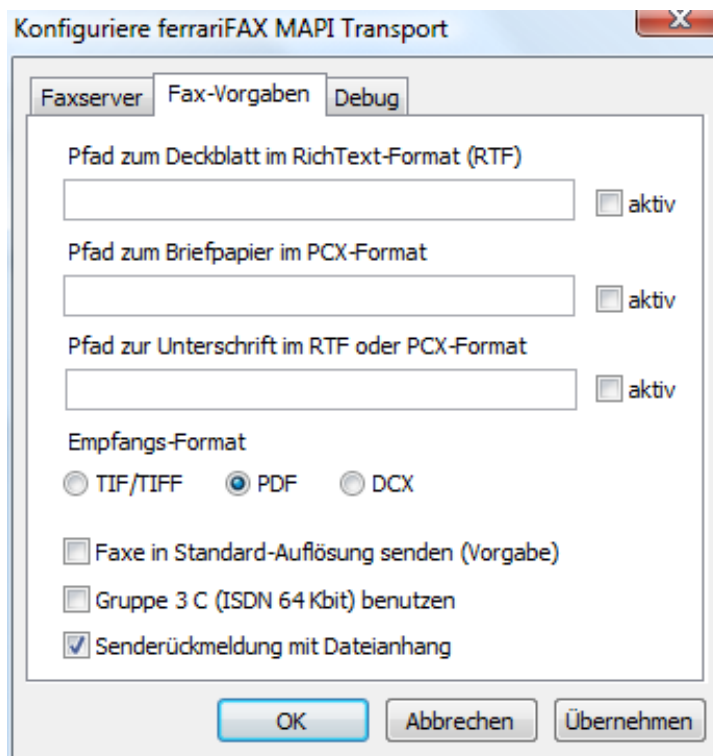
Konfiguriere ferrariFAX MAPI Transport

X

Faxserver Fax-Vorgaben Debug

Pfad zum Deckblatt im RichText-Format (RTF)

aktiv

Pfad zum Briefpapier im PCX-Format

aktiv

Pfad zur Unterschrift im RTF oder PCX-Format

aktiv

Empfangs-Format

TIF/TIFF PDF DCX

Faxe in Standard-Auflösung senden (Vorgabe)

Gruppe 3 C (ISDN 64 Kbit) benutzen

Senderückmeldung mit Dateianhang

OK Abbrechen Übernehmen